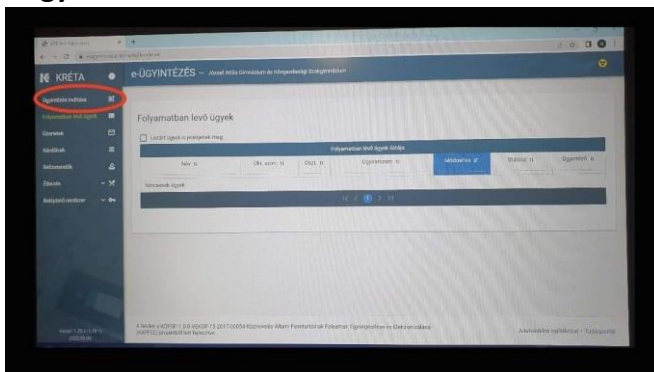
KRÉTA

e-ÜGYINTÉZÉS – József Attila Gimnázium és Közgazdasági Szakgimnázium

Ügyintézés indítása
Folyamatban levő ügyek
Üzenetek
Kérdőívek
Sellisztek
Tanulók
Beállítások

Folyamatban levő ügyek

Lezárt ügyek is jelenjenek meg

Folyamatban levő ügyek listája

| Név | Okt. azon. | Oszt. | Ügytípus | Módosítva | Státusz | Ügyintéző |
|---|---|---|---|---|---|---|
| Nincsenek ügyek | | | | | | |

1

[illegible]

Adatkezelési tájékoztató • Tudásbázis